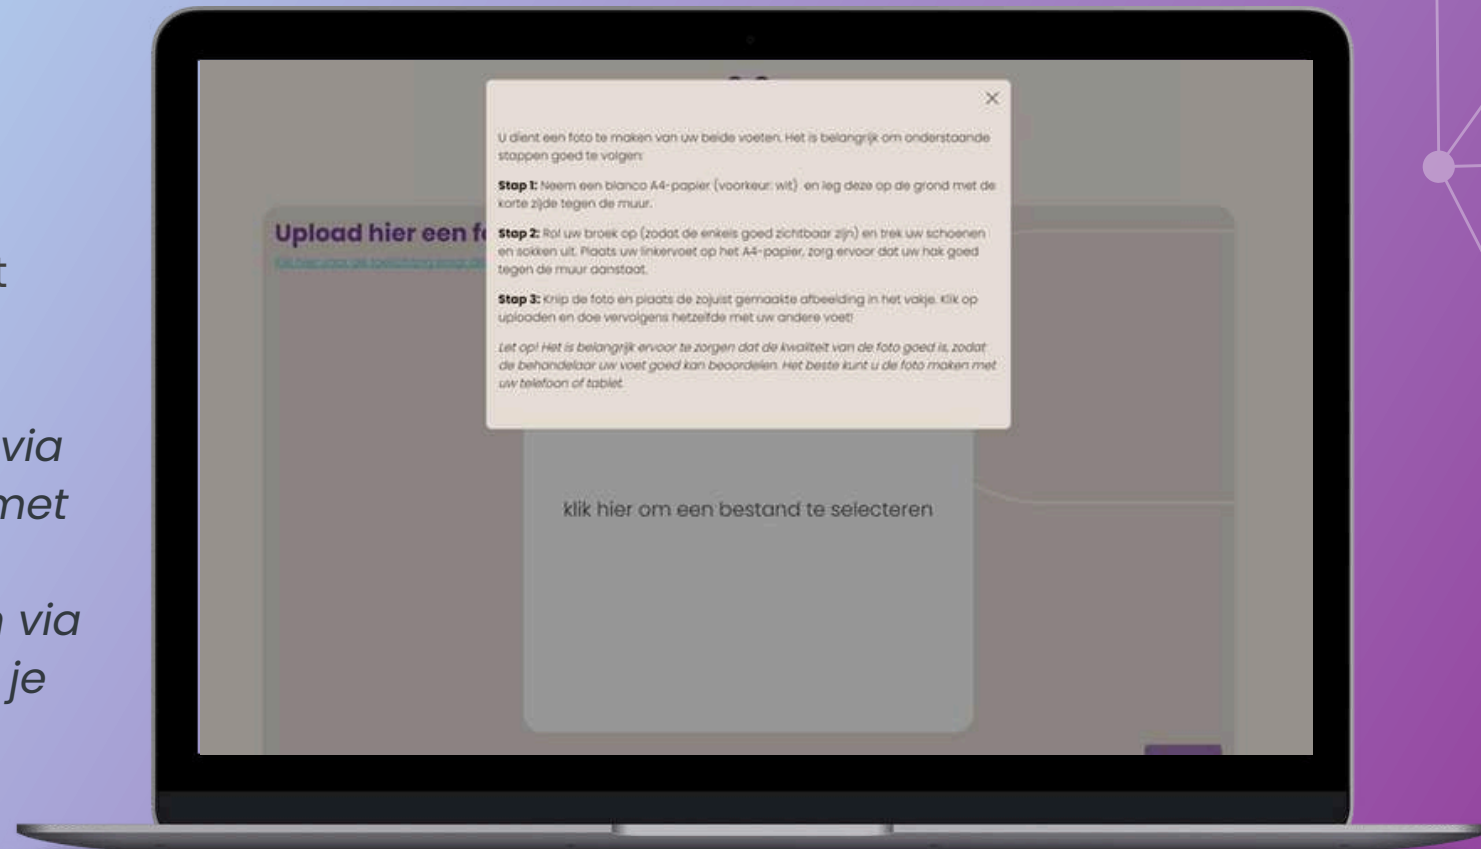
t

via
met

n via
je

Upload hier een f

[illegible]

×

U dient een foto te maken van uw beide voeten. Het is belangrijk om onderstaande stappen goed te volgen:

**Stap 1:** Neem een blanco A4-papier (voorkeur: wit) en leg deze op de grond met de korte zijde tegen de muur.

**Stap 2:** Rol uw broek op (zodat de enkels goed zichtbaar zijn) en trek uw schoenen en sokken uit. Plaats uw linkervoet op het A4-papier, zorg ervoor dat uw hak goed tegen de muur aanstaat.

**Stap 3:** Knip de foto en plaats de zojuist gemaakte afbeelding in het vakje. Klik op uploaden en doe vervolgens hetzelfde met uw andere voet!

*Let op! Het is belangrijk ervoor te zorgen dat de kwaliteit van de foto goed is, zodat de behandelaar uw voet goed kan beoordelen. Het beste kunt u de foto maken met uw telefoon of tablet.*

klik hier om een bestand te selecteren